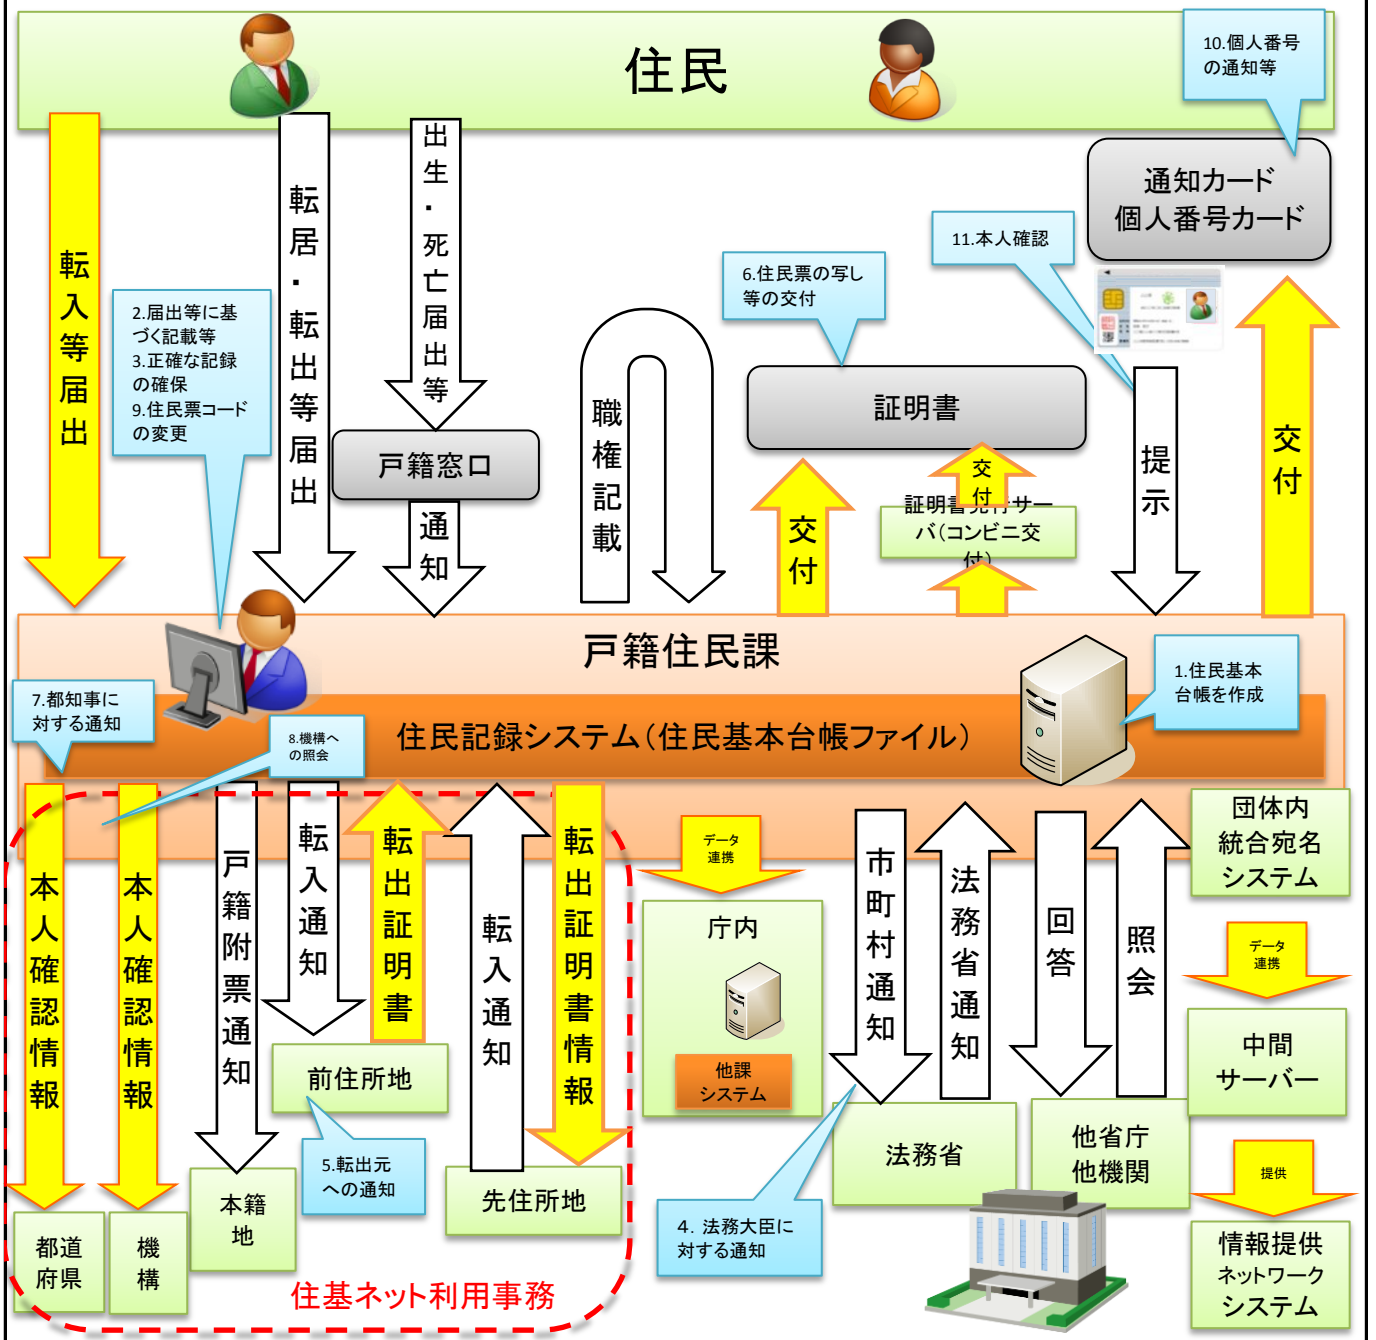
住民

10.個人番号の通知等

通知カード
個人番号カード

11.本人確認

6.住民票の写し等の交付

転入等届出

転居・転出等届出

出生・死亡届出等

2.届出等に基づく記載等
3.正確な記録の確保
9.住民票コードの変更

戸籍窓口

通知

職権記載

証明書

交付

交付

証明書発行サーバ(コンビニ交付)

提示

交付

戸籍住民課

1.住民基本台帳を作成

7.都知事に対する通知

8.機構への照会

住民記録システム(住民基本台帳ファイル)

本人確認情報

本人確認情報

戸籍附票通知

転入通知

転出証明書

転入通知

転出証明書情報

データ連携

庁内

他課システム

市町村通知

法務省通知

回答

照会

団体内統合宛名システム

データ連携

中間サーバー

前住所地

5.転出元への通知

本籍地

先住所地

4. 法務大臣に対する通知

法務省

他省庁他機関

提供

情報提供ネットワークシステム

都道府県

機構

住基ネット利用事務